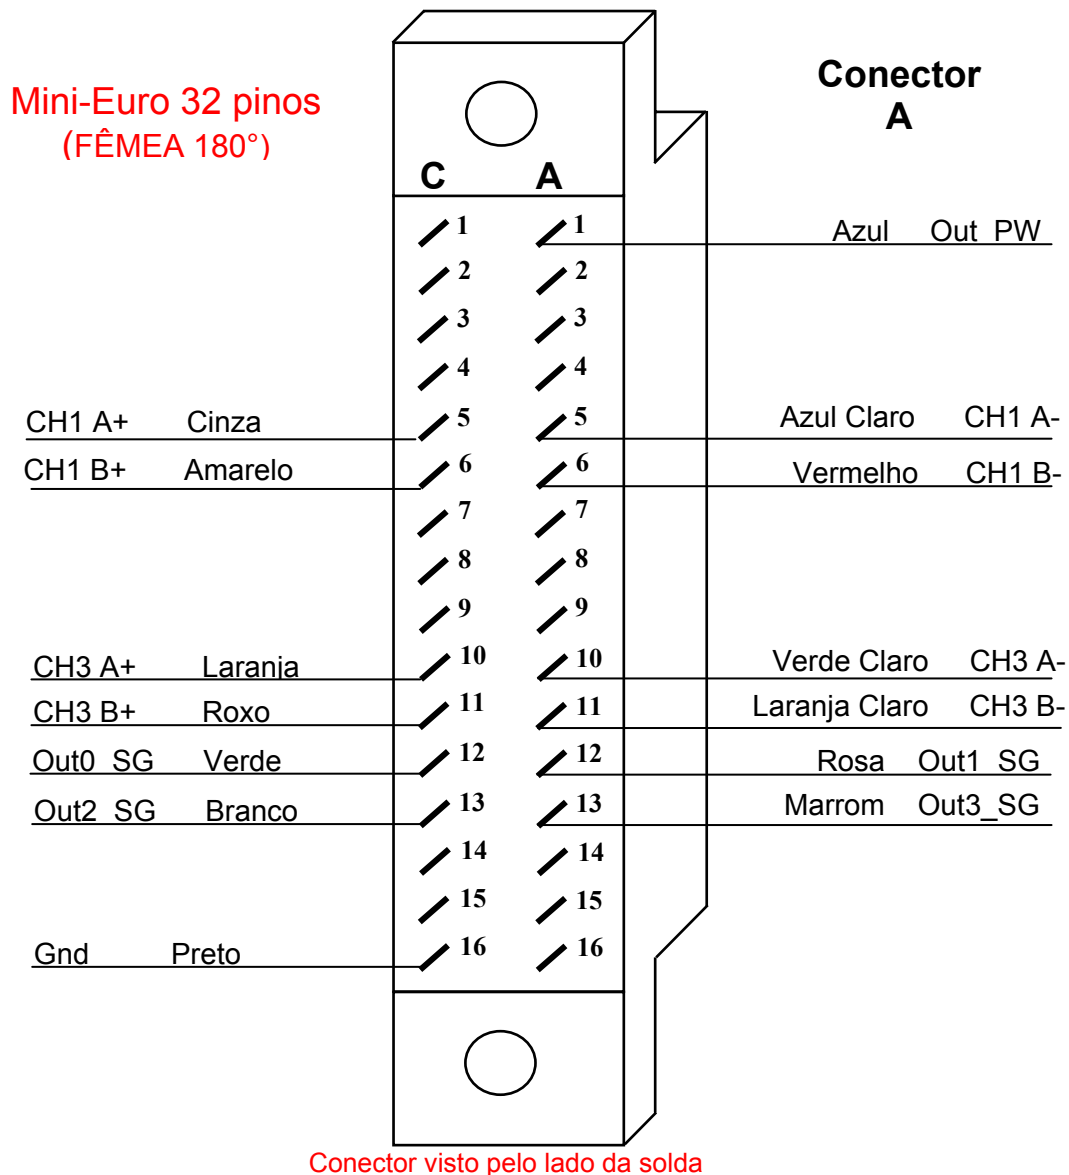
Mini-Euro 32 pinos
(FÊMEA 180°)

Conector
A

C A

1 1 Azul Out PW
2 2
3 3
4 4
CH1 A+ Cinza 5 5 Azul Claro CH1 A-
CH1 B+ Amarelo 6 6 Vermelho CH1 B-
7 7
8 8
9 9
CH3 A+ Laranja 10 10 Verde Claro CH3 A-
CH3 B+ Roxo 11 11 Laranja Claro CH3 B-
Out0 SG Verde 12 12 Rosa Out1 SG
Out2 SG Branco 13 13 Marrom Out3_SG
14 14
15 15
Gnd Preto 16 16

Conector visto pelo lado da solda